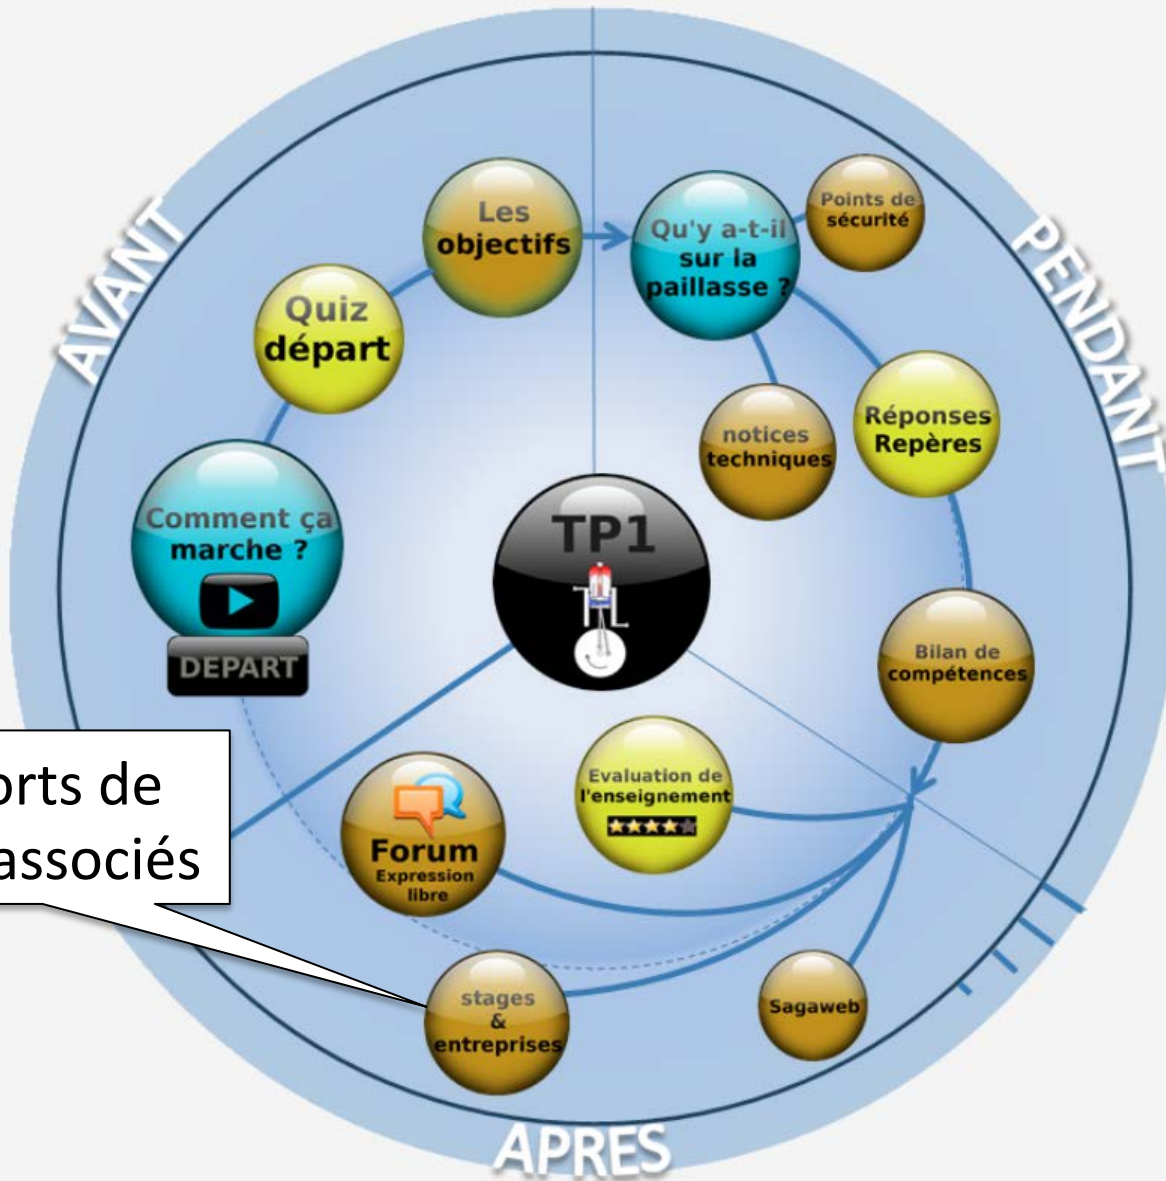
AVANT

PENDANT

APRES

Comment ça marche ?

DEPART

Quiz départ

Les objectifs

Qu'y a-t-il sur la paillasse ?

Points de sécurité

notices techniques

Réponses Repères

TP1

Bilan de compétences

Evaluation de l'enseignement

Forum Expression libre

stages & entreprises

Sagaweb

orts de
associés